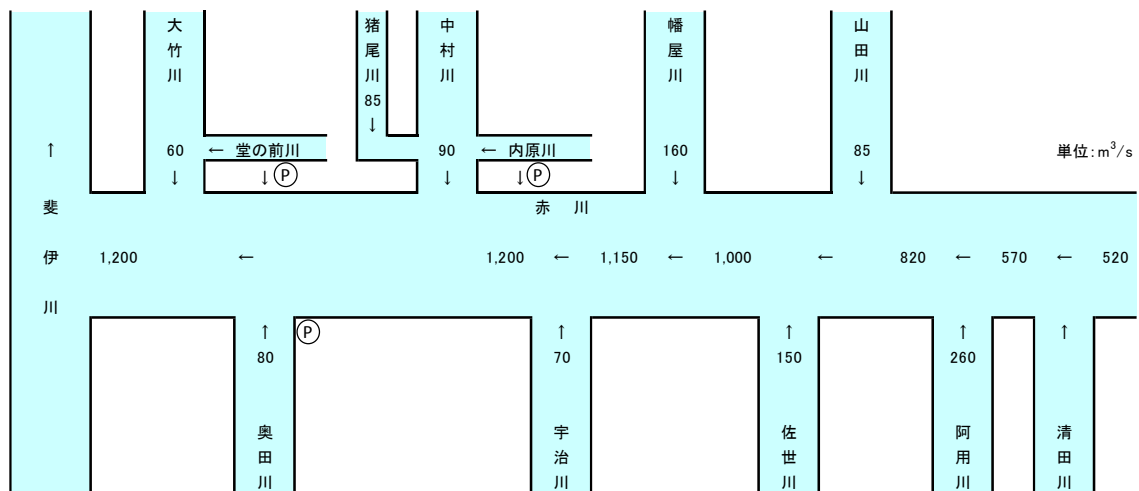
大竹川
60
↓

猪尾川
85
↓

中村川
90
↓

幡屋川
160
↓

山田川
85
↓

← 堂の前川
↓Ⓟ

← 内原川
↓Ⓟ

単位：$m^3/s$

↑
斐伊川

赤 川

1,200 ← 1,200 ← 1,150 ← 1,000 ← 820 ← 570 ← 520

Ⓟ

↑
80
奥田川

↑
70
宇治川

↑
150
佐世川

↑
260
阿用川

↑
清田川